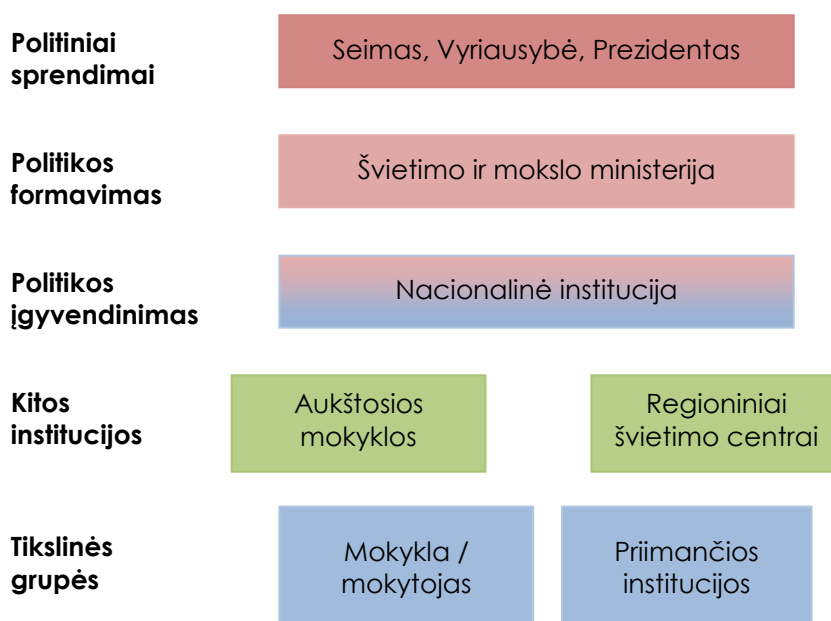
Politiniai sprendimai

Seimas, Vyriausybė, Prezidentas

Politikos formavimas

Švietimo ir mokslo ministerija

Politikos įgyvendinimas

Nacionalinė institucija

Kitos institucijos

Aukštosios mokyklos

Regioniniai švietimo centrai

Tikslinės grupės

Mokykla / mokytojas

Priimančios institucijos